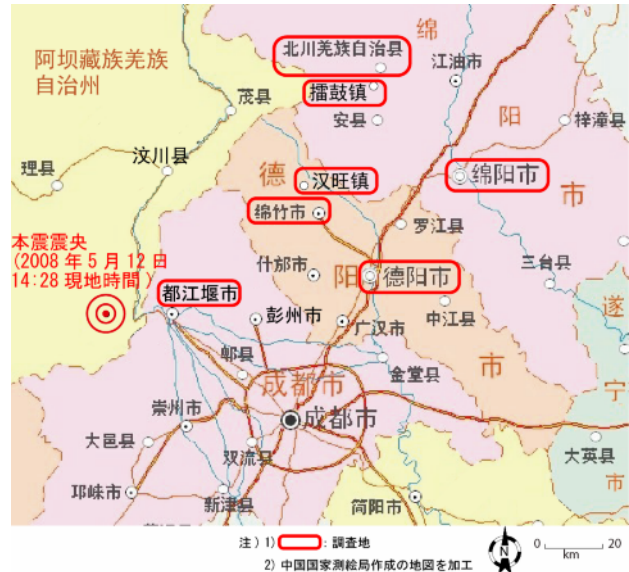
阿坝藏族羌族自治州

北川羌族自治县

江油市

擂鼓镇

茂县

安县

梓潼县

汶川县

理县

德

汉旺镇

绵阳市

绵竹市

罗江县

本震震央
(2008 年 5 月 12 日
14:28 現地時間)

什邡市

德阳市

三台县

都江堰市

彭州市

广汉市

中江县

郫县

成都市

金堂县

崇州市

成都市

大邑县

双流县

大英县

邛崃市

新津县

简阳市

绵

阳

市

阳

市

遂

宁

市

注）1）[ ]：調査地
2）中国国家測絵局作成の地図を加工

N

0 km 20